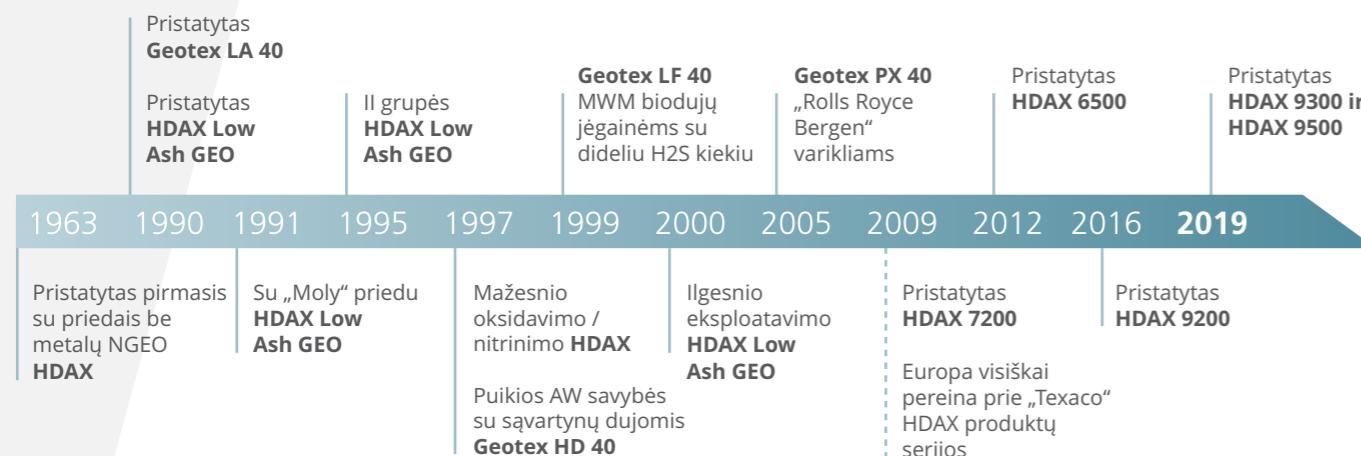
Pristatytas
**Geotex LA 40**

Pristatytas
**HDAX Low Ash GEO**

II grupės
**HDAX Low Ash GEO**

**Geotex LF 40**
MWM biodujų jėgainėms su dideliu H2S kiekiu

**Geotex PX 40**
„Rolls Royce Bergen“ varikliams

Pristatytas
**HDAX 6500**

Pristatytas
**HDAX 9300 ir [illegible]**
**HDAX 9500**

1963 1990 1991 1995 1997 1999 2000 2005 2009 2012 2016 **2019**

Pristatytas pirmasis su priedais be metalų NGEO **HDAX**

Su „Moly“ priedu
**HDAX Low Ash GEO**

Mažesnio oksidavimo / nitrinimo **HDAX**

Puikios AW savybės su sąvartynų dujomis
**Geotex HD 40**

Ilgesnio eksploatavimo
**HDAX Low Ash GEO**

Pristatytas
**HDAX 7200**

Europa visiškai pereina prie „Texaco“ HDAX produktų serijos

Pristatytas
**HDAX 9200**